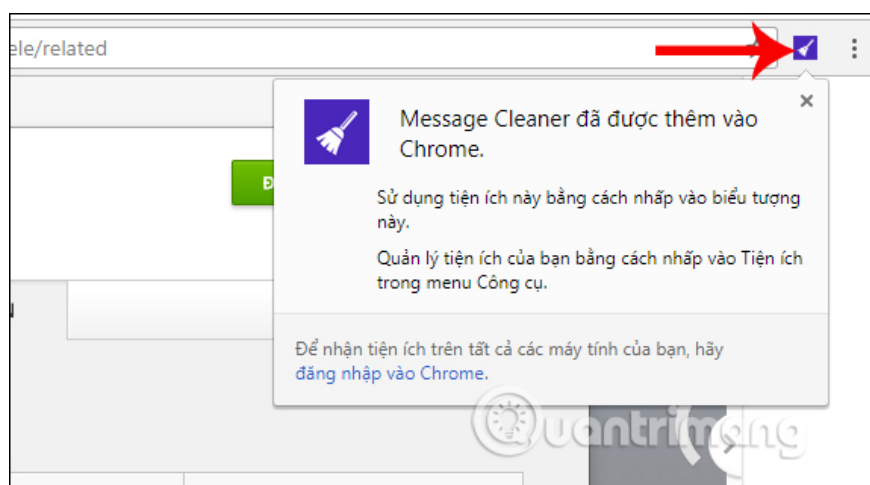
ele/related

Message Cleaner đã được thêm vào Chrome.

Sử dụng tiện ích này bằng cách nhấp vào biểu tượng này.

Quản lý tiện ích của bạn bằng cách nhấp vào Tiện ích trong menu Công cụ.

Để nhận tiện ích trên tất cả các máy tính của bạn, hãy đăng nhập vào Chrome.

Quantrimang